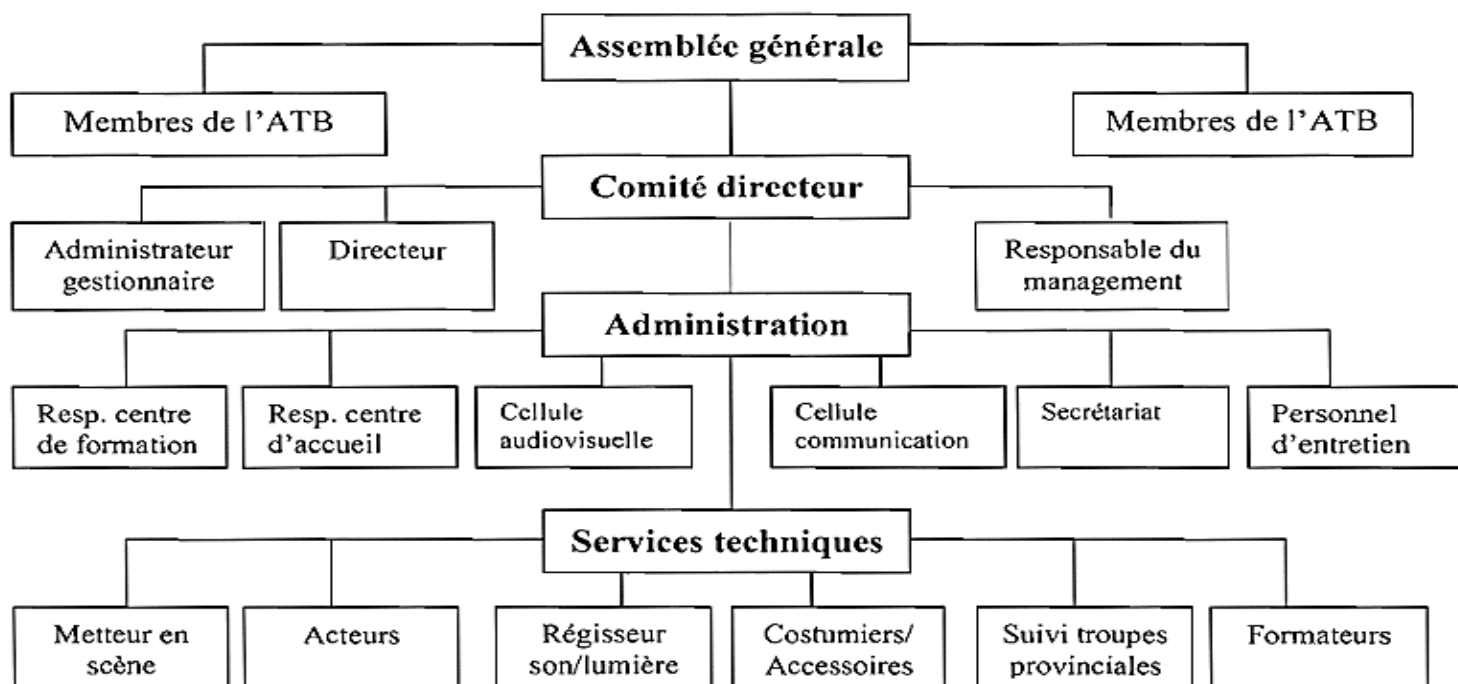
Assemblée générale

Membres de l'ATB

Membres de l'ATB

Comité directeur

Administrateur gestionnaire

Directeur

Responsable du management

Administration

Resp. centre de formation

Resp. centre d'accueil

Cellule audiovisuelle

Cellule communication

Secrétariat

Personnel d'entretien

Services techniques

Metteur en scène

Acteurs

Régisseur son/lumière

Costumiers/ Accessoires

Suivi troupes provinciales

Formateurs